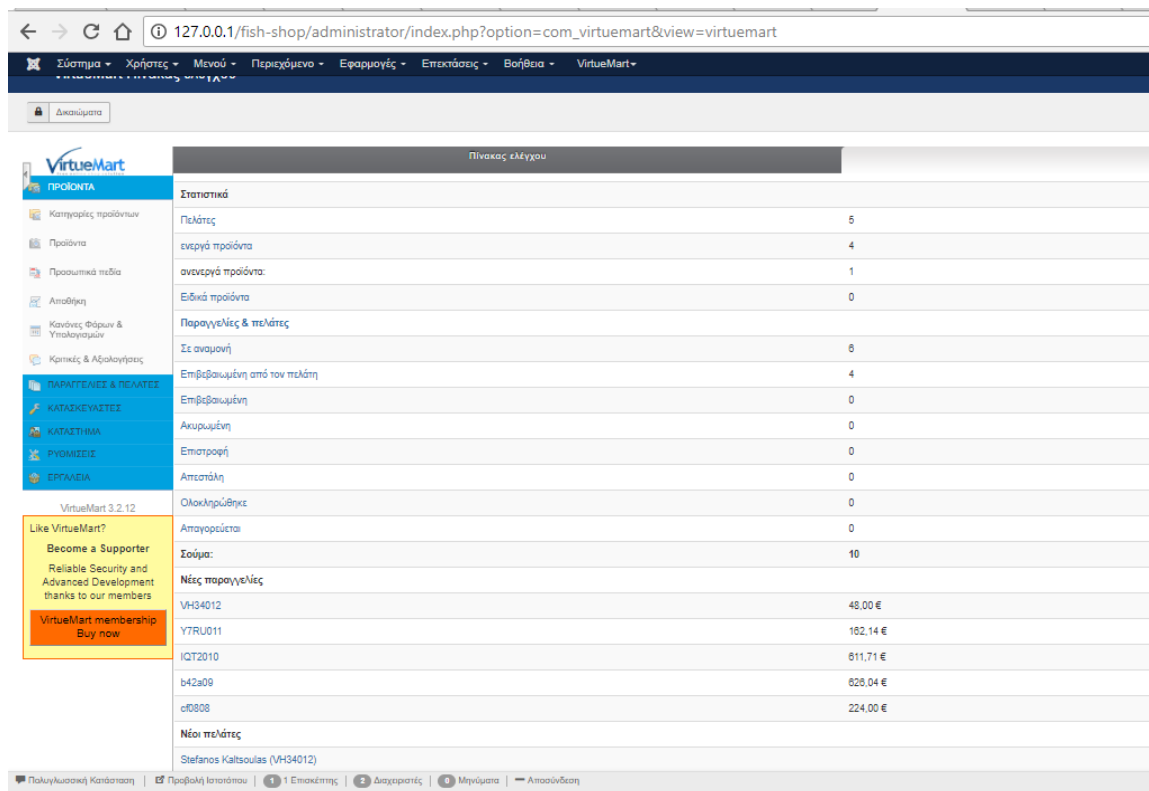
127.0.0.1/fish-shop/administrator/index.php?option=com_virtuemart&view=virtuemart

Σύστημα ▾ Χρήστες ▾ Μενού ▾ Περιεχόμενο ▾ Εφαρμογές ▾ Επεκτάσεις ▾ Βοήθεια ▾ VirtueMart▾

Δικαιώματα

VirtueMart

ΠΡΟΪΟΝΤΑ
Κατηγορίες προϊόντων
Προϊόντα
Προσωπικά πεδία
Αποθήκη
Κανόνες Φόρων & Υπολογισμών
Κριτικές & Αξιολογήσεις
ΠΑΡΑΓΓΕΛΙΕΣ & ΠΕΛΑΤΕΣ
ΚΑΤΑΣΚΕΥΑΣΤΕΣ
ΚΑΤΑΣΤΗΜΑ
ΡΥΘΜΙΣΕΙΣ
ΕΡΓΑΛΕΙΑ

VirtueMart 3.2.12

Like VirtueMart?
Become a Supporter
Reliable Security and Advanced Development thanks to our members
VirtueMart membership Buy now

Πίνακας ελέγχου

| Στατιστικά | |
|---|---|
| Πελάτες | 5 |
| ενεργά προϊόντα | 4 |
| ανενεργά προϊόντα: | 1 |
| Ειδικά προϊόντα | 0 |
| Παραγγελίες & πελάτες | |
| Σε αναμονή | 6 |
| Επιβεβαιωμένη από τον πελάτη | 4 |
| Επιβεβαιωμένη | 0 |
| Ακυρωμένη | 0 |
| Επιστροφή | 0 |
| Απεστάλη | 0 |
| Ολοκληρώθηκε | 0 |
| Απαγορεύεται | 0 |
| Σούμα: | 10 |
| Νέες παραγγελίες | |
| VH34012 | 48,00 € |
| Y7RU011 | 162,14 € |
| IQT2010 | 611,71 € |
| b42a09 | 626,04 € |
| cf0808 | 224,00 € |
| Νέοι πελάτες | |
| Stefanos Kaltsoulas (VH34012) | |

Πολυγλωσσική Κατάσταση | Προβολή Ιστοτόπου | 1 1 Επισκέπτης | 2 Διαχειριστές | 0 Μηνύματα | — Αποσύνδεση